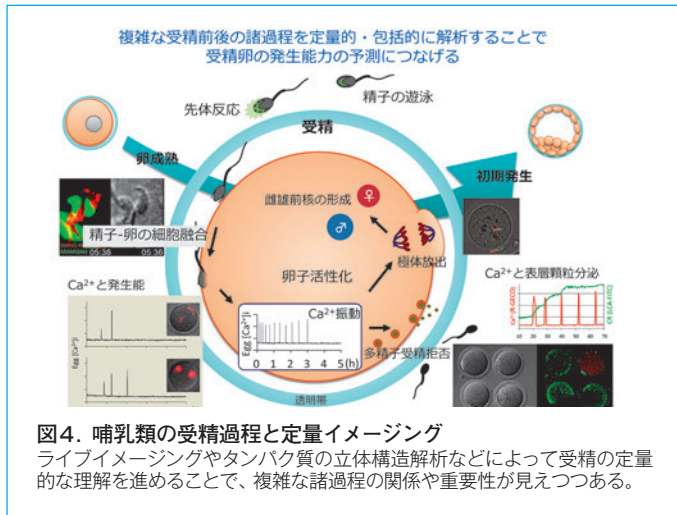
複雑な受精前後の諸過程を定量的・包括的に解析することで
受精卵の発生能力の予測につなげる

先体反応
精子の遊泳
受精
卵成熟
初期発生
雌雄前核の形成
♀
♂
精子-卵の細胞融合
05:36
05:36
卵子活性化
極体放出
Ca$^{2+}$と発生能
Ca$^{2+}$と表層顆粒分泌
Ca$^{2+}$振動
Egg [Ca$^{2+}$]
0 1 2 3 4 5 (h)
多精子受精拒否
透明帯

図4．哺乳類の受精過程と定量イメージング
ライブイメージングやタンパク質の立体構造解析などによって受精の定量的な理解を進めることで、複雑な諸過程の関係や重要性が見えつつある。